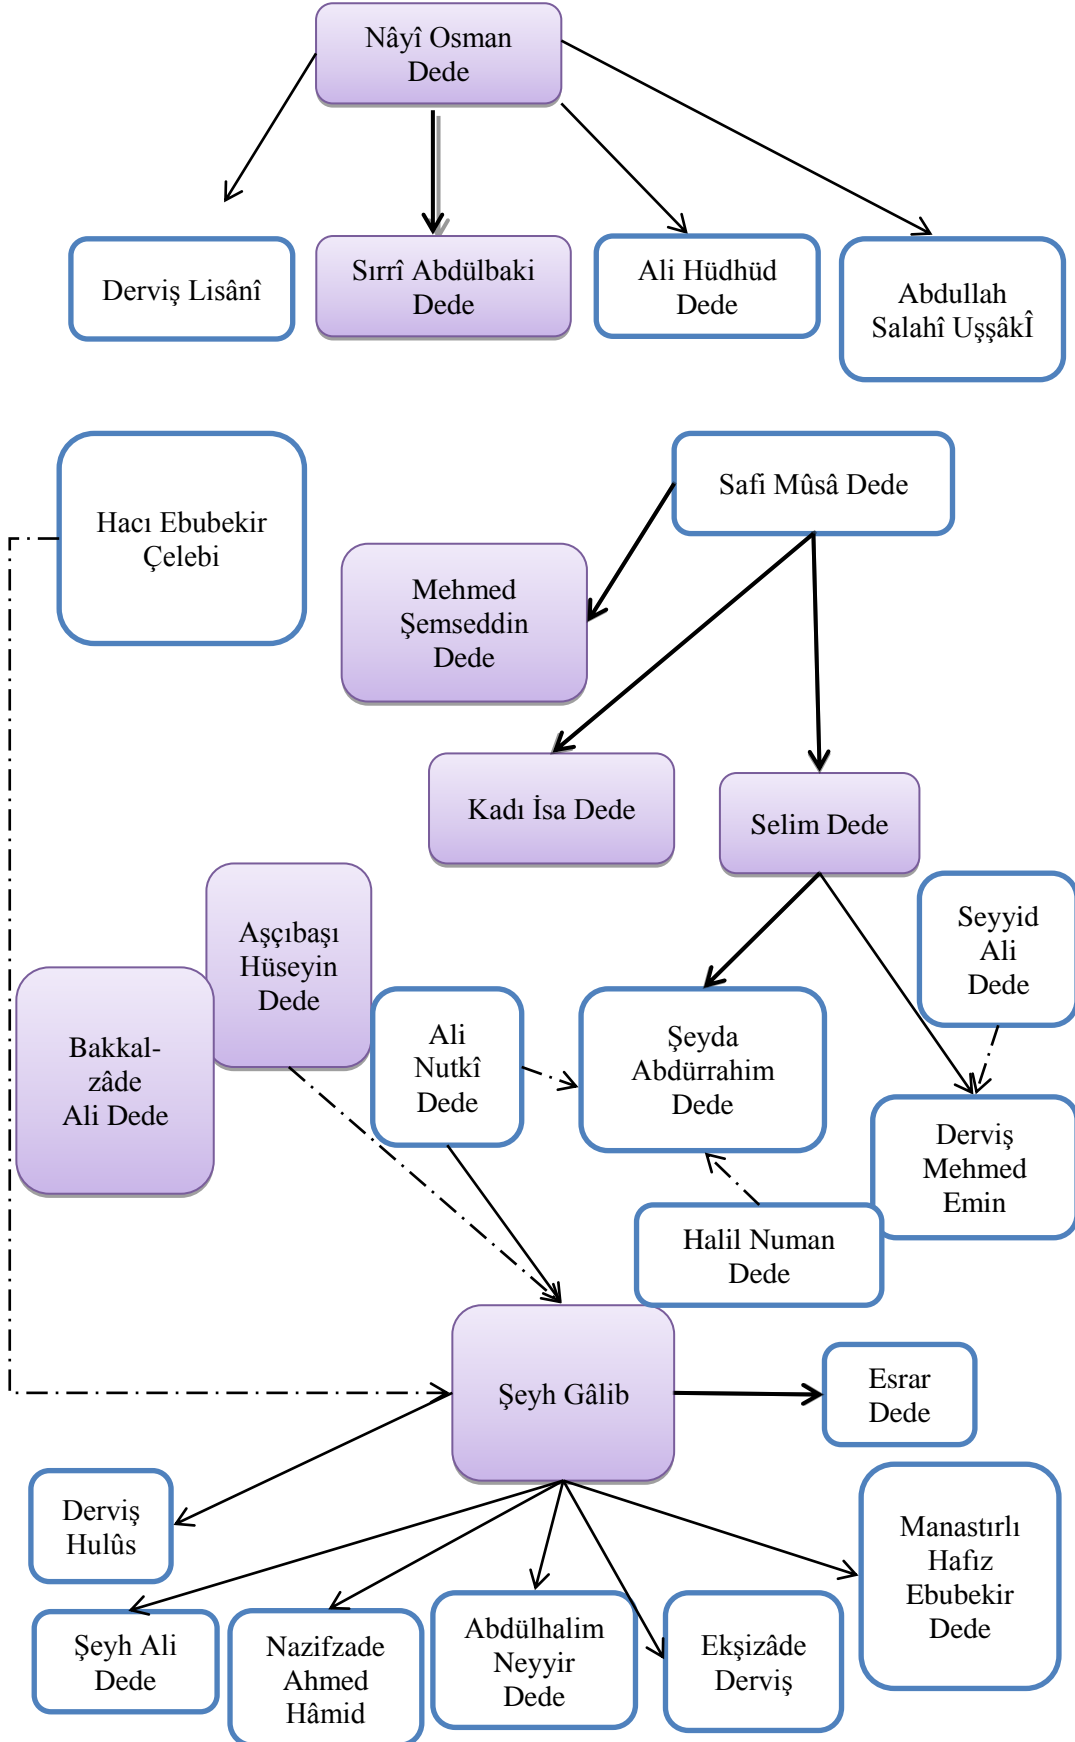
Nâyî Osman Dede

Derviş Lisânî

Sırrî Abdülbaki Dede

Ali Hüdhüd Dede

Abdullah Salahî Uşşâkî

Hacı Ebubekir Çelebi

Safi Mûsâ Dede

Mehmed Şemseddin Dede

Kadı İsa Dede

Selim Dede

Aşçıbaşı Hüseyin Dede

Bakkal-zâde Ali Dede

Ali Nutkî Dede

Şeyda Abdürrahim Dede

Seyyid Ali Dede

Derviş Mehmed Emin

Halil Numan Dede

Şeyh Gâlib

Esrar Dede

Derviş Hulûs

Manastırlı Hafız Ebubekir Dede

Şeyh Ali Dede

Nazifzade Ahmed Hâmid

Abdülhalim Neyyir Dede

Ekşizâde Derviş